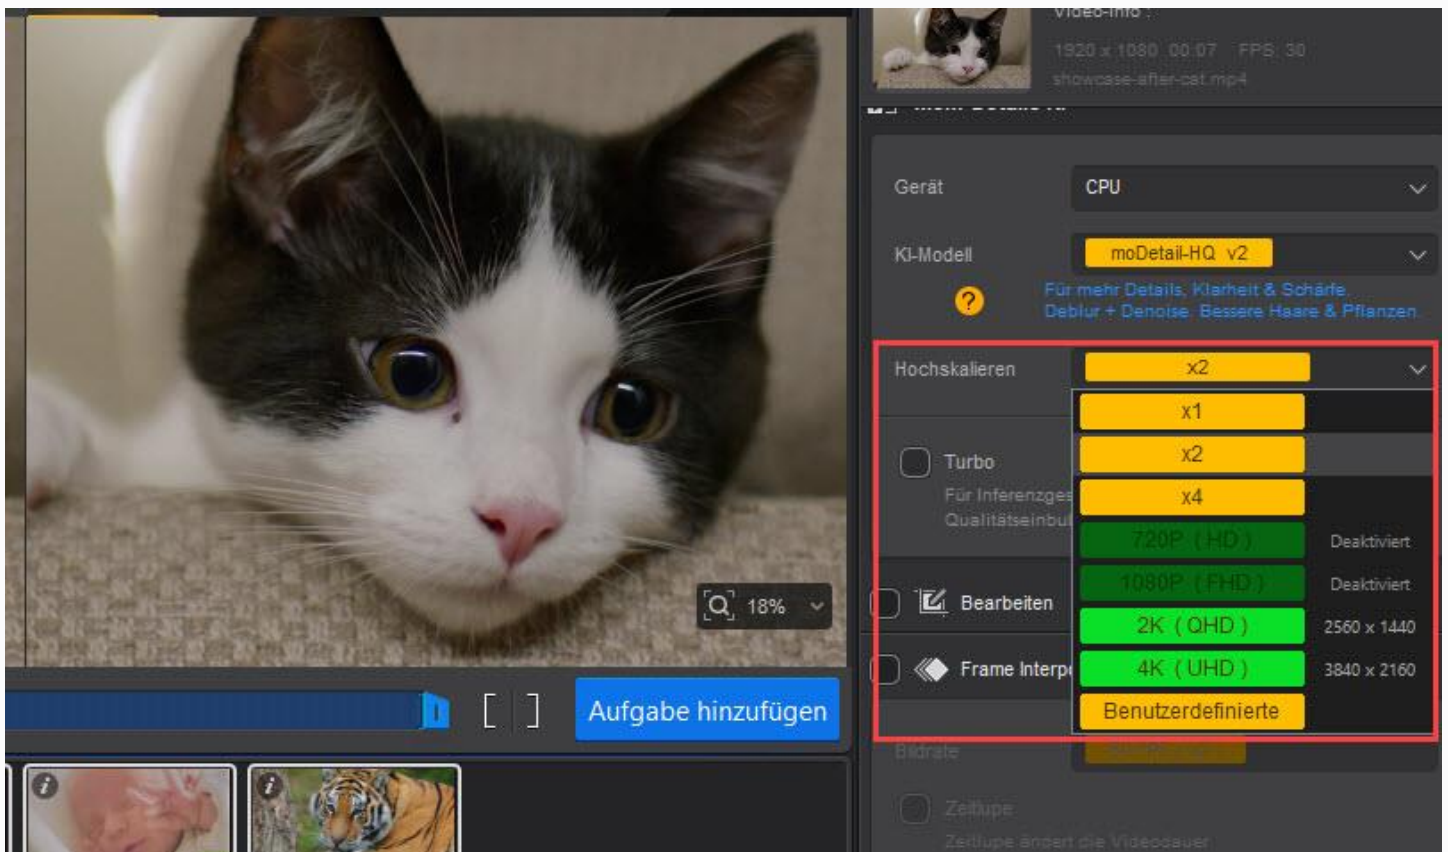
Video-Info :
1920 x 1080 00:07 FPS: 30
showcase-after-cat.mp4

Gerät
CPU

KI-Modell
moDetail-HQ v2
Für mehr Details, Klarheit & Schärfe.
Deblur + Denoise. Bessere Haare & Pflanzen.

Hochskalieren
x2

x1
x2
x4
720P ( HD ) Deaktiviert
1080P ( FHD ) Deaktiviert
2K ( QHD ) 2560 x 1440
4K ( UHD ) 3840 x 2160
Benutzerdefinierte

Turbo
Für Inferenzges
Qualitätseinbu

Bearbeiten

Frame Interp

Bildrate

Zeitlupe
Zeitlupe ändert die Videodauer

18%

[ ]
Aufgabe hinzufügen